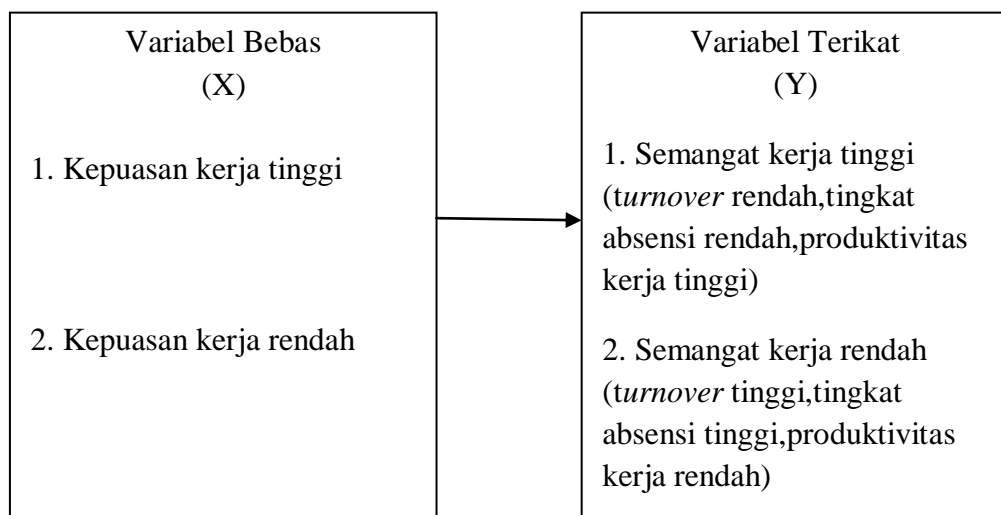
Variabel Bebas
(X)

1. Kepuasan kerja tinggi

2. Kepuasan kerja rendah

Variabel Terikat
(Y)

1. Semangat kerja tinggi (turnover rendah,tingkat absensi rendah,produktivitas kerja tinggi)

2. Semangat kerja rendah (turnover tinggi,tingkat absensi tinggi,produktivitas kerja rendah)